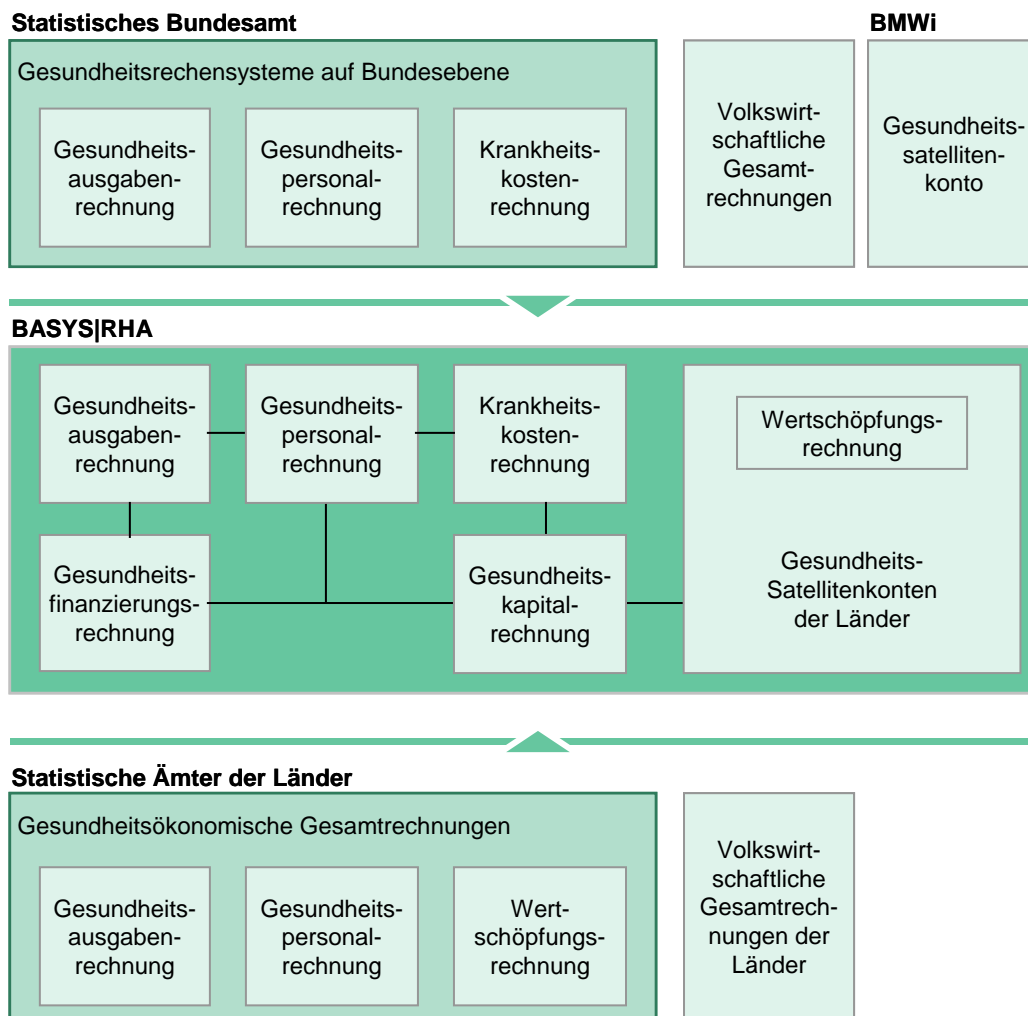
Statistisches Bundesamt

BMWi

Gesundheitsrechensysteme auf Bundesebene

Gesundheitsausgabenrechnung

Gesundheitspersonalrechnung

Krankheitskostenrechnung

Volkswirtschaftliche Gesamtrechnungen

Gesundheitssatellitenkonto

BASYS|RHA

Gesundheitsausgabenrechnung

Gesundheitspersonalrechnung

Krankheitskostenrechnung

Wertschöpfungsrechnung

Gesundheitsfinanzierungsrechnung

Gesundheitskapitalrechnung

Gesundheits-Satellitenkonten der Länder

Statistische Ämter der Länder

Gesundheitsökonomische Gesamtrechnungen

Gesundheitsausgabenrechnung

Gesundheitspersonalrechnung

Wertschöpfungsrechnung

Volkswirtschaftliche Gesamtrechnungen der Länder